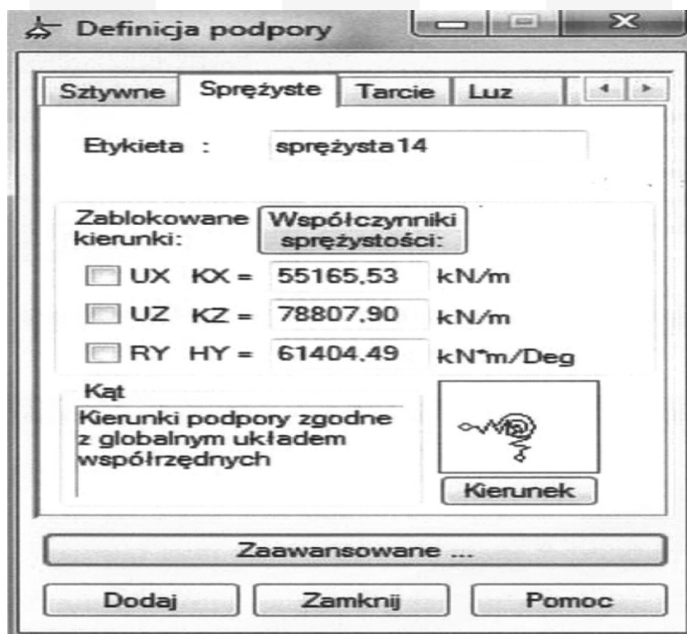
Definicja podpory

Sztywne | Sprężyste | Tarcie | Luz

Etykieta : sprężysta14

Zablokowane kierunki:

Współczynniki sprężystości:

UX KX = 55165,53 kN/m

UZ KZ = 78807,90 kN/m

RY HY = 61404,49 kN*m/Deg

Kąt

Kierunki podpory zgodne z globalnym układem współrzędnych

Kierunek

Zaawansowane ...

Dodaj Zamknij Pomoc